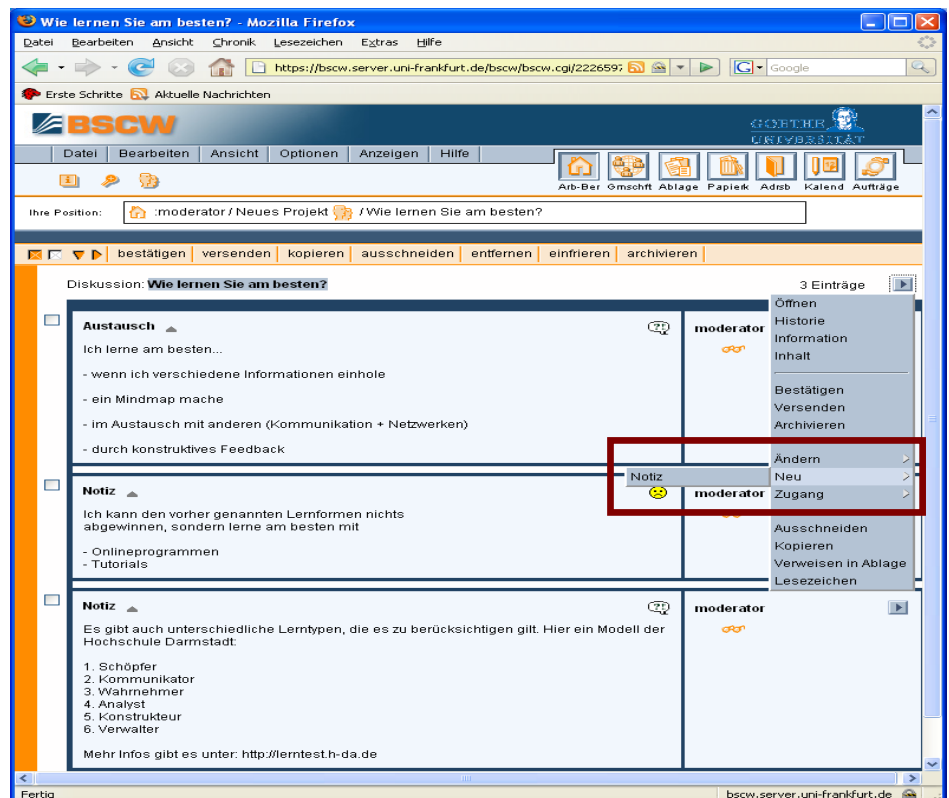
Wie lernen Sie am besten? - Mozilla Firefox

Datei Bearbeiten Ansicht Chronik Lesezeichen Extras Hilfe

https://bscw.server.uni-frankfurt.de/bscw/bscw.cgi/2226597

Google

Erste Schritte Aktuelle Nachrichten

BSCW

GOETHE UNIVERSITÄT

Datei Bearbeiten Ansicht Optionen Anzeigen Hilfe

Arb-Ber Gmschft Ablage Papierk Adrsb Kalend Aufträge

Ihre Position: :moderator / Neues Projekt / Wie lernen Sie am besten?

bestätigen versenden kopieren ausschneiden entfernen einfrieren archivieren

Diskussion: Wie lernen Sie am besten?

3 Einträge

Austausch

Ich lerne am besten...

- wenn ich verschiedene Informationen einhole

- ein Mindmap mache

- im Austausch mit anderen (Kommunikation + Netzwerken)

- durch konstruktives Feedback

moderator

Öffnen
Historie
Information
Inhalt

Bestätigen
Versenden
Archivieren

Ändern
Neu
Zugang

Notiz

Ausschneiden
Kopieren
Verweisen in Ablage
Lesezeichen

Notiz

Ich kann den vorher genannten Lernformen nichts abgewinnen, sondern lerne am besten mit

- Onlineprogrammen
- Tutorials

moderator

Notiz

Es gibt auch unterschiedliche Lerntypen, die es zu berücksichtigen gilt. Hier ein Modell der Hochschule Darmstadt:

1. Schöpfer
2. Kommunikator
3. Wahrnehmer
4. Analyst
5. Konstrukteur
6. Verwalter

Mehr Infos gibt es unter: http://lerntest.h-da.de

moderator

Fertig

bscw.server.uni-frankfurt.de